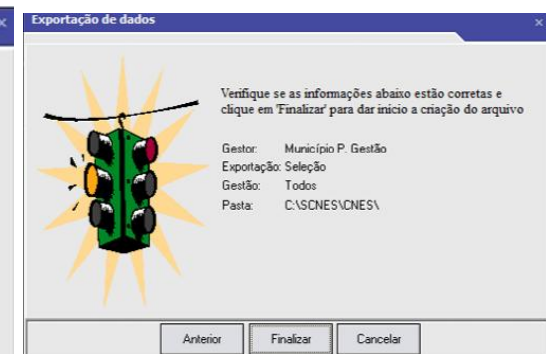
Exportação de dados

Verifique se as informações abaixo estão corretas e clique em 'Finalizar' para dar inicio a criação do arquivo

| | |
|---|---|
| Gestor: | Município P. Gestão |
| Exportação: | Seleção |
| Gestão: | Todos |
| Pasta: | C:\SCNES\CNES\ |

Anterior
Finalizar
Cancelar